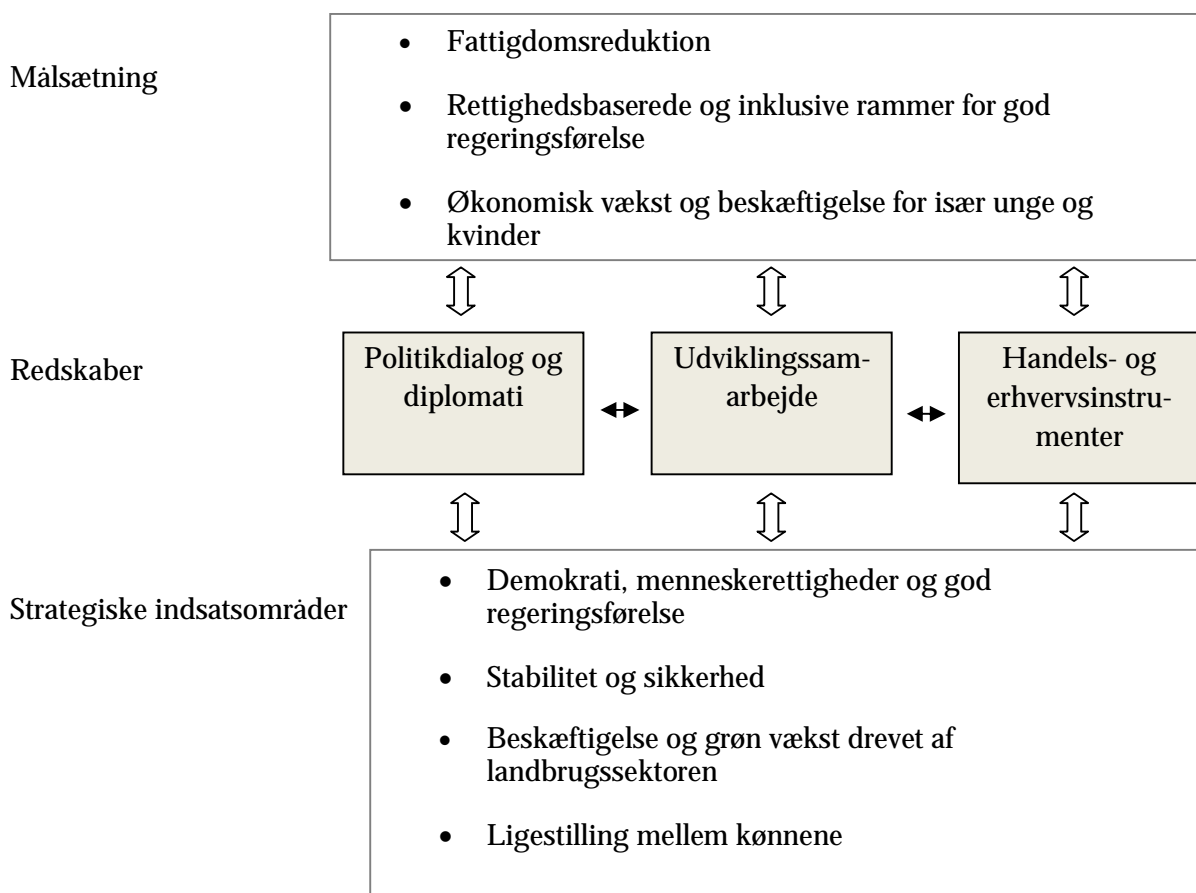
Målsætning

- Fattigdomsreduktion
- Rettighedsbaserede og inklusive rammer for god regeringsførelse
- Økonomisk vækst og beskæftigelse for især unge og kvinder

Redskaber

Politikdialog og diplomati

Udviklingssamarbejde

Handels- og erhvervsinstrumenter

Strategiske indsatsområder

- Demokrati, menneskerettigheder og god regeringsførelse
- Stabilitet og sikkerhed
- Beskæftigelse og grøn vækst drevet af landbrugssektoren
- Ligestilling mellem kønnene